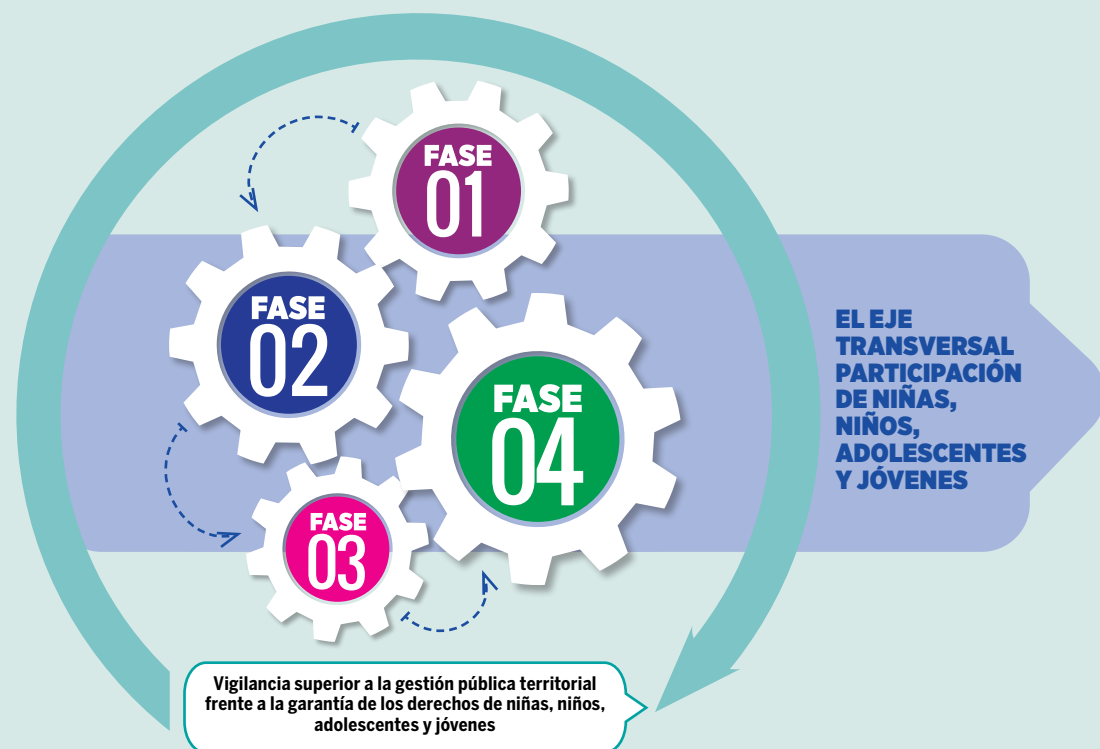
FASE 01

FASE 02

FASE 04

FASE 03

EL EJE TRANSVERSAL PARTICIPACIÓN DE NIÑAS, NIÑOS, ADOLESCENTES Y JÓVENES

Vigilancia superior a la gestión pública territorial frente a la garantía de los derechos de niñas, niños, adolescentes y jóvenes